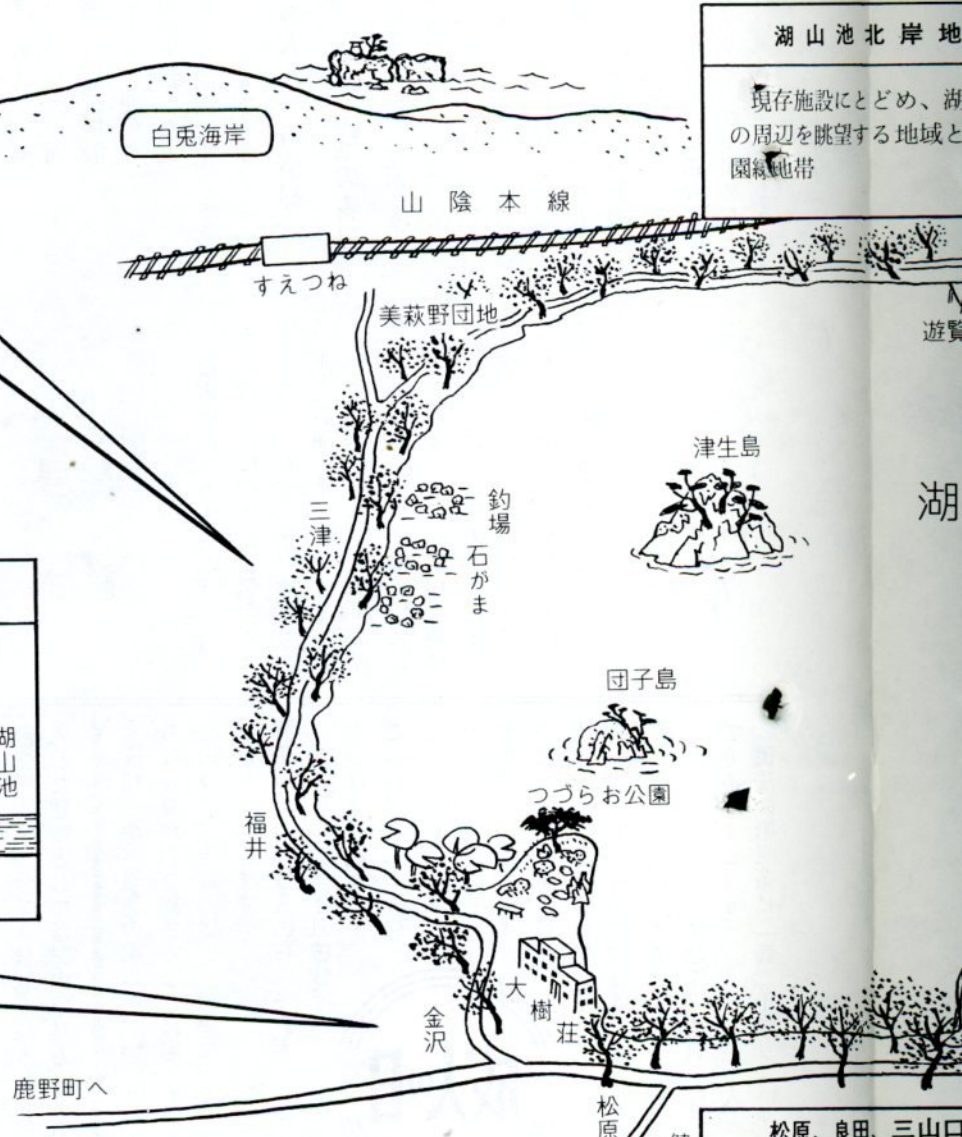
湖山池北岸地

現存施設にとどめ、湖の周辺を眺望する地域と園緑地帯

白兎海岸

山陰本線

すえつね

美萩野団地

遊覧

津生島

湖

三津

釣場

石がま

団子島

つづらお公園

湖山池

福井

大樹荘

金沢

鹿野町へ

松原

松原、良田、三山口